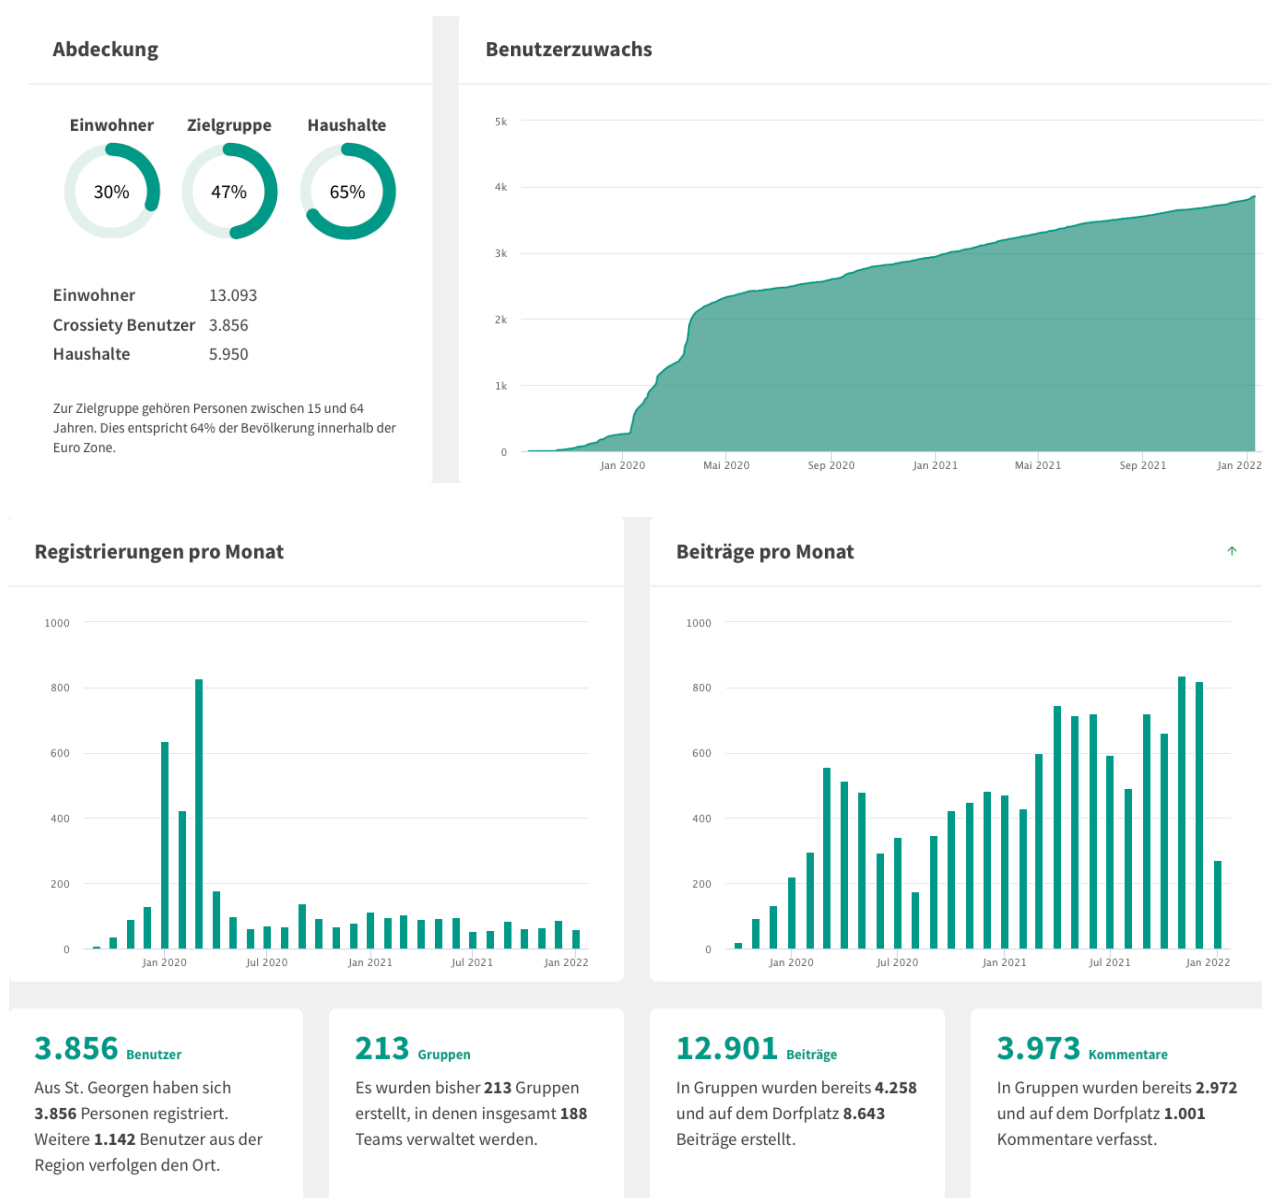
Abdeckung

Einwohner
30%

Zielgruppe
47%

Haushalte
65%

Einwohner 13.093
Crossiety Benutzer 3.856
Haushalte 5.950

Zur Zielgruppe gehören Personen zwischen 15 und 64 Jahren. Dies entspricht 64% der Bevölkerung innerhalb der Euro Zone.

Benutzerzuwachs

5k
4k
3k
2k
1k
0
Jan 2020 Mai 2020 Sep 2020 Jan 2021 Mai 2021 Sep 2021 Jan 2022

Registrierungen pro Monat

1000
800
600
400
200
0
Jan 2020 Jul 2020 Jan 2021 Jul 2021 Jan 2022

Beiträge pro Monat

1000
800
600
400
200
0
Jan 2020 Jul 2020 Jan 2021 Jul 2021 Jan 2022

3.856 Benutzer
Aus St. Georgen haben sich **3.856** Personen registriert. Weitere **1.142** Benutzer aus der Region verfolgen den Ort.

213 Gruppen
Es wurden bisher **213** Gruppen erstellt, in denen insgesamt **188** Teams verwaltet werden.

12.901 Beiträge
In Gruppen wurden bereits **4.258** und auf dem Dorfplatz **8.643** Beiträge erstellt.

3.973 Kommentare
In Gruppen wurden bereits **2.972** und auf dem Dorfplatz **1.001** Kommentare verfasst.